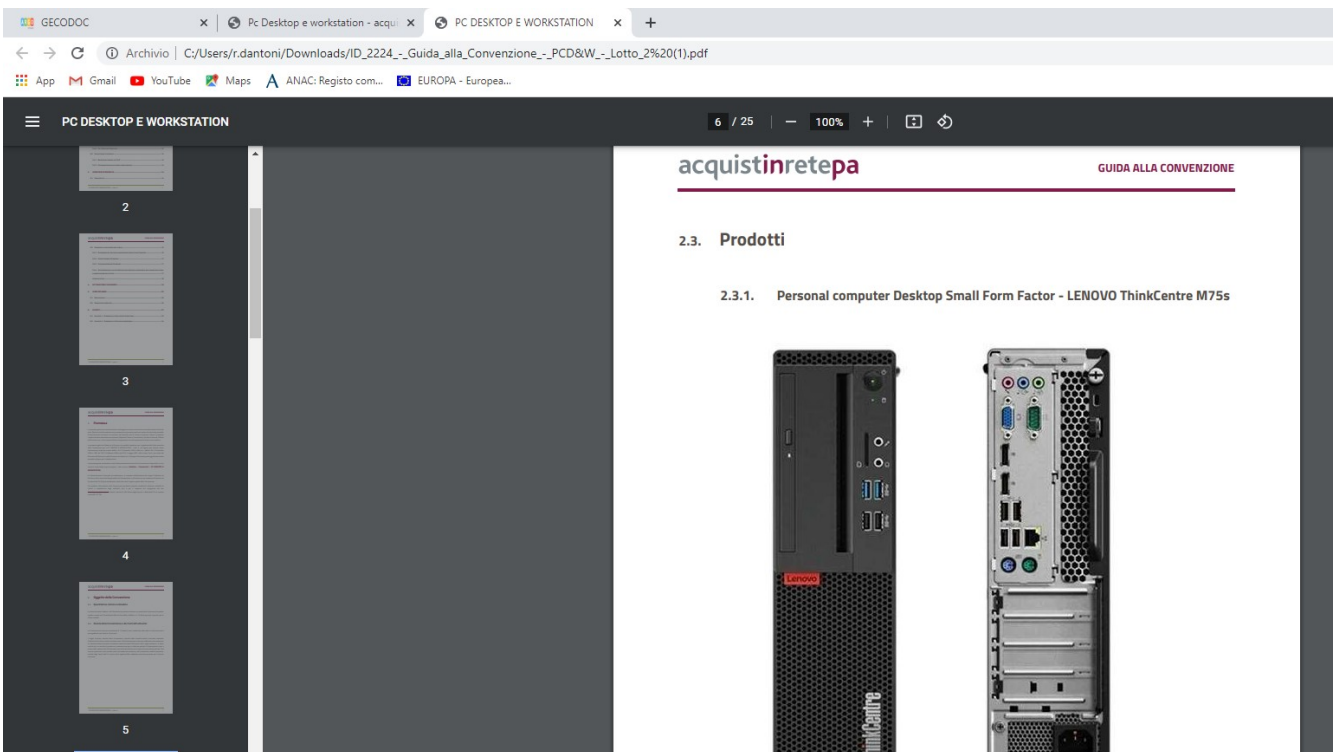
GECODOC × | Pc Desktop e workstation - acqu × PC DESKTOP E WORKSTATION × +

Archivio | C:/Users/r.dantoni/Downloads/ID_2224_-_Guida_alla_Convenzione_-_PCD&W_-_Lotto_2%20(1).pdf

App Gmail YouTube Maps ANAC: Registo com... EUROPA - Europea...

PC DESKTOP E WORKSTATION

6 / 25 — 100% +

2

3

4

5

acquistinretepa

GUIDA ALLA CONVENZIONE

2.3. Prodotti

2.3.1. Personal computer Desktop Small Form Factor - LENOVO ThinkCentre M75s

Lenovo

ThinkCentre